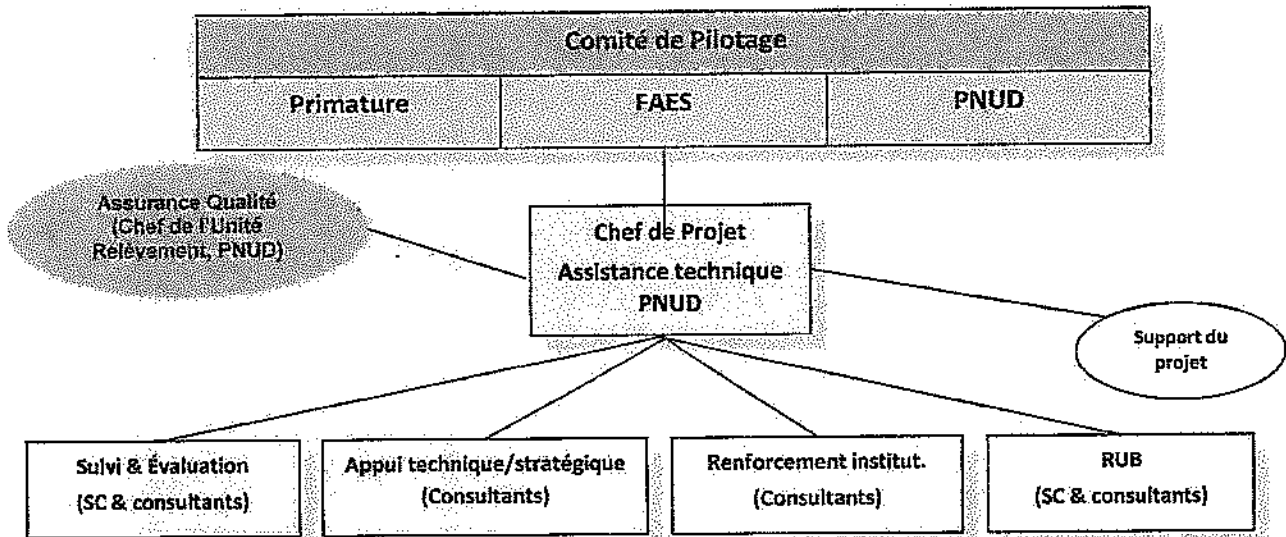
Comité de Pilotage

Primature

FAES

PNUD

Assurance Qualité (Chef de l'Unité Relèvement, PNUD)

Chef de Projet
Assistance technique
PNUD

Support du projet

Suivi & Évaluation
(SC & consultants)

Appui technique/stratégique
(Consultants)

Renforcement institut.
(Consultants)

RUB
(SC & consultants)